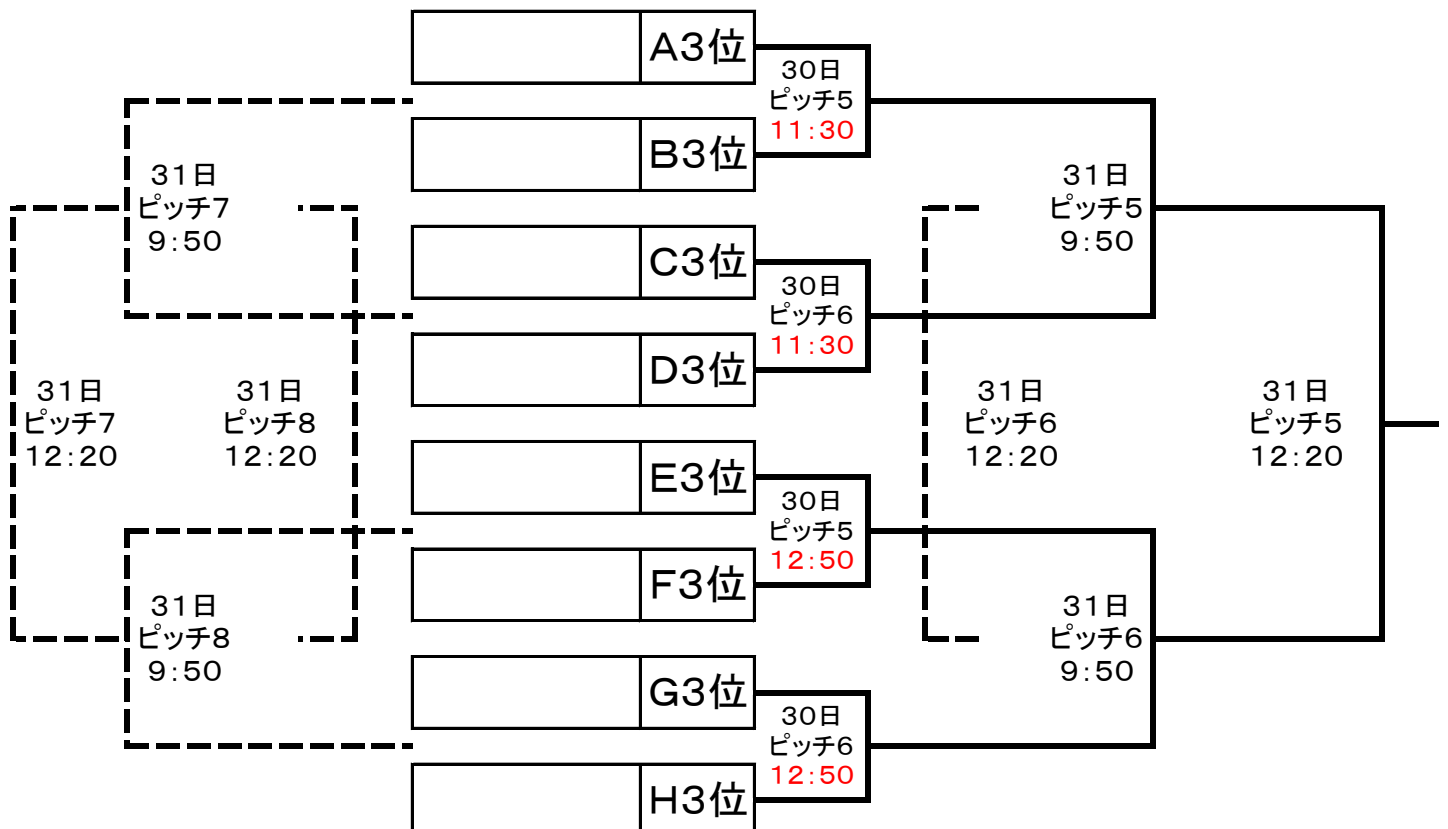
A3位
30日
ピッチ5
11:30
B3位
31日
ピッチ7
9:50
31日
ピッチ5
9:50
C3位
30日
ピッチ6
11:30
D3位
31日
ピッチ7
12:20
31日
ピッチ8
12:20
31日
ピッチ6
12:20
31日
ピッチ5
12:20
E3位
30日
ピッチ5
12:50
F3位
31日
ピッチ8
9:50
31日
ピッチ6
9:50
G3位
30日
ピッチ6
12:50
H3位